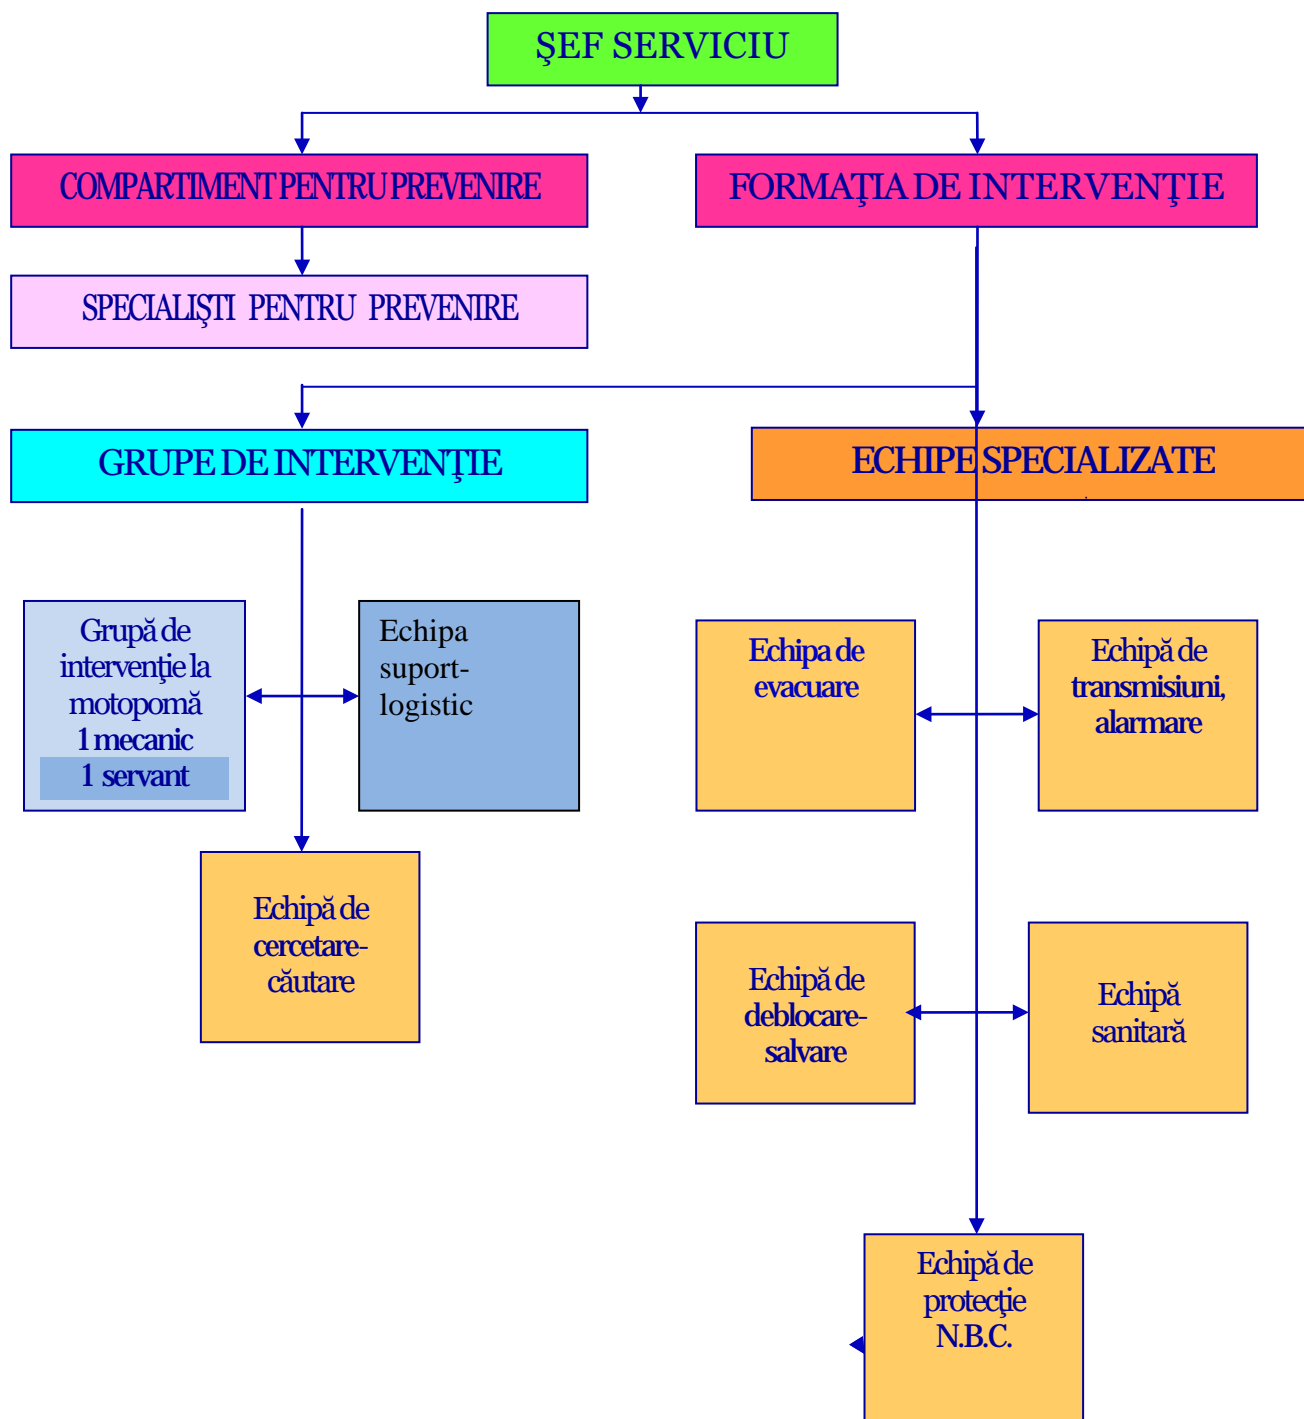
ŞEF SERVICIU

COMPARTIMENT PENTRU PREVENIRE

FORMAŢIA DE INTERVENŢIE

SPECIALIŞTI PENTRU PREVENIRE

GRUPE DE INTERVENŢIE

ECHIPE SPECIALIZATE

Grupă de intervenţie la motopomă 1 mecanic 1 servant

Echipa suport-logistic

Echipă de cercetare-căutare

Echipa de evacuare

Echipă de transmisiuni, alarmare

Echipă de deblocare-salvare

Echipă sanitară

Echipă de protecţie N.B.C.